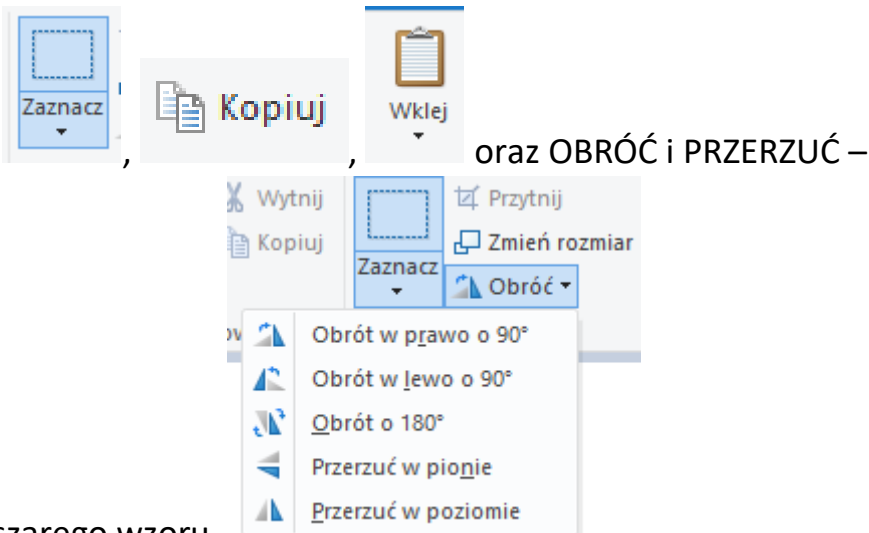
Zaznacz, Kopiuj, Wklej oraz OBRÓĆ i PRZERZUĆ –

Wytnij
Kopiuj
Zaznacz
Przytnij
Zmień rozmiar
Obróć

Obrót w prawo o 90°
Obrót w lewo o 90°
Obrót o 180°
Przerzuć w pionie
Przerzuć w poziomie

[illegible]szarego wzoru